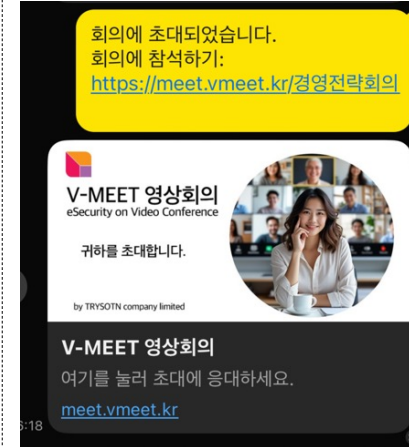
회의에 초대되었습니다.
회의에 참석하기:
https://meet.vmeet.kr/경영전략회의

V-MEET 영상회의
eSecurity on Video Conference

귀하를 초대합니다.

by TRYSOTN company limited

V-MEET 영상회의
여기를 눌러 초대에 응대하세요.
meet.vmeet.kr

6:18